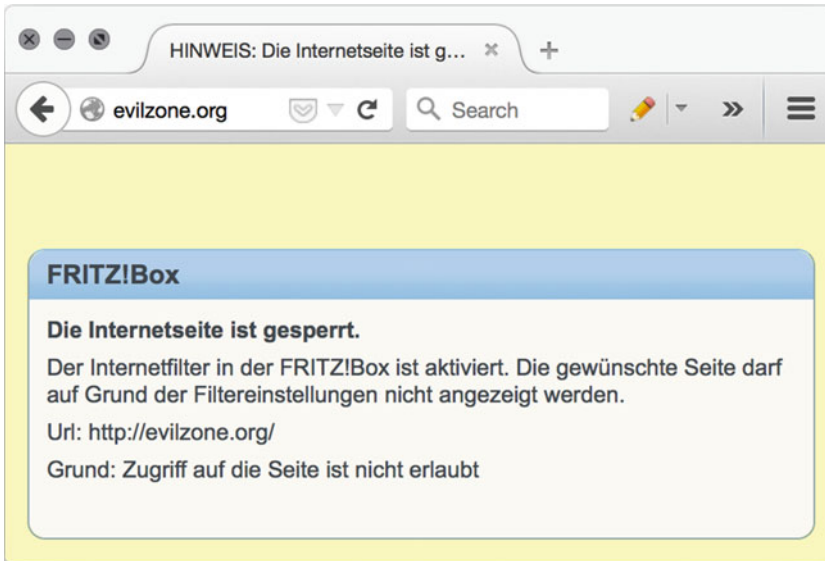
HINWEIS: Die Internetseite ist g...

evilzone.org

Search

FRITZ!Box

Die Internetseite ist gesperrt.

Der Internetfilter in der FRITZ!Box ist aktiviert. Die gewünschte Seite darf auf Grund der Filtereinstellungen nicht angezeigt werden.

Url: http://evilzone.org/

Grund: Zugriff auf die Seite ist nicht erlaubt